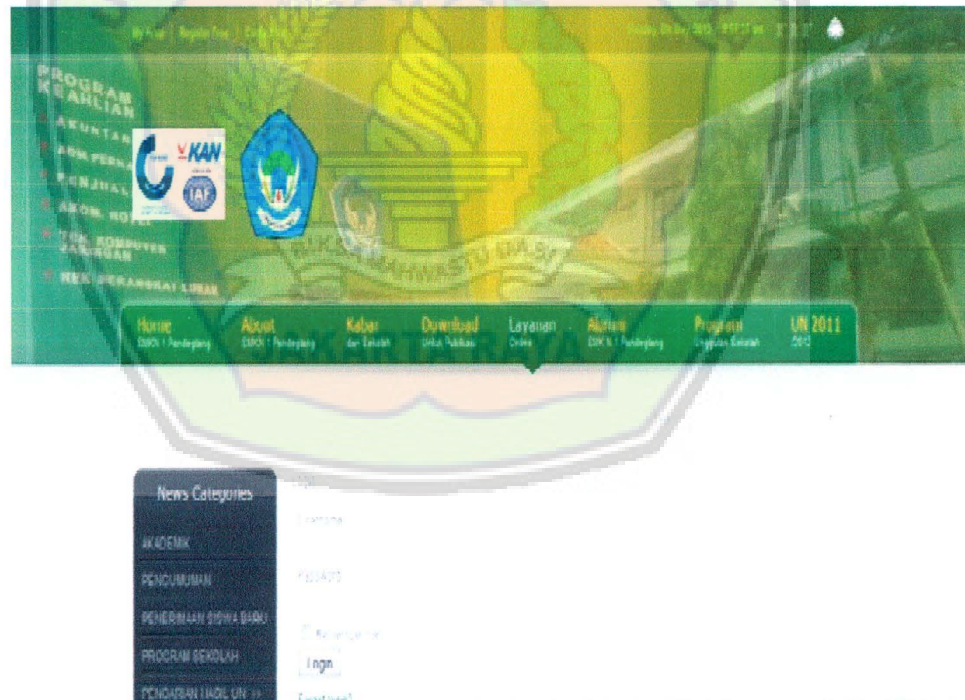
My Kali | Register Free | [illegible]

PROGRAM KEAHLIAN
AKUNTANSI
ADM. PERKANTORAN
PENJUALAN
AKOM. HOTEL
TEK. KOMPUTER JARINGAN
REK. PERANGKAT LUNAK

KAN
IAF

BUKOPA MAHWASTU DA SY

Home
SMKN 1 Pandeglang
About
SMKN 1 Pandeglang
Kabar
dari Sekolah
Download
Untuk Publikasi
Layanan
Online
Alumni
SMK N 1 Pandeglang
Program
Unggulan Sekolah
UN 2011
2012

KERTA RAJA

News Categories
AKADEMIK
PENGUMUMAN
PENERIMAAN SISWA BARU
PROGRAM SEKOLAH
PENDAFTARAN HASIL UN >>

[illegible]
Username
Password
Remember me
Login
Forgot login?